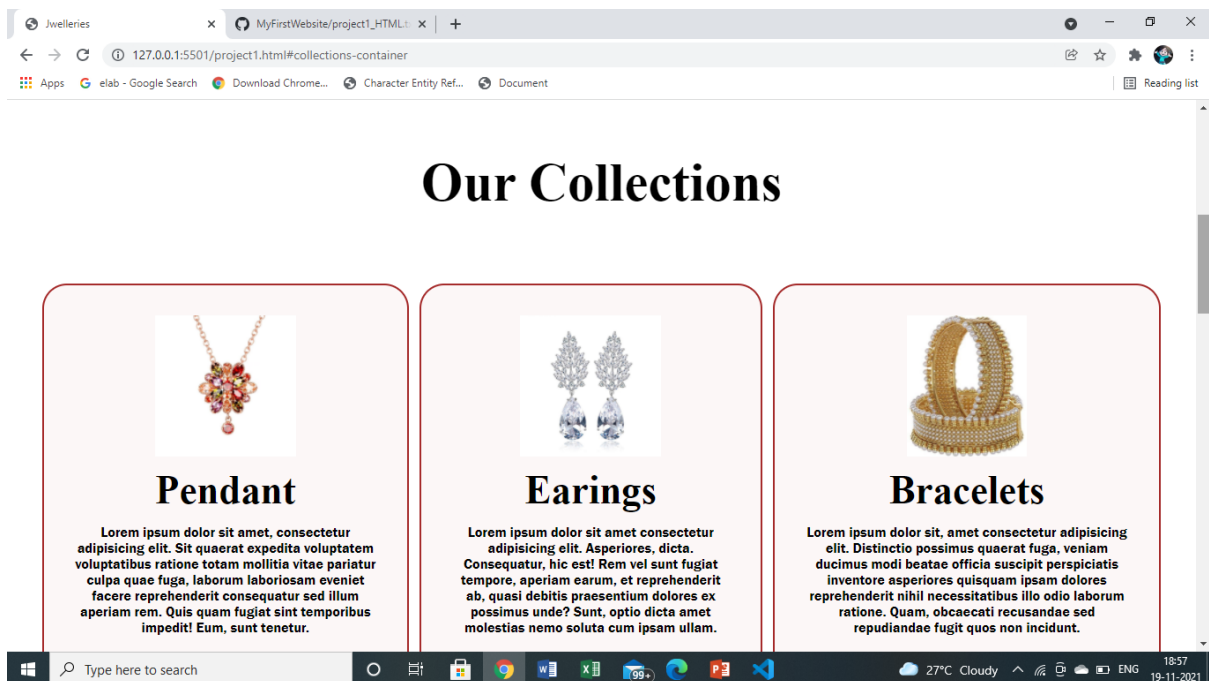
Jwelleries
MyFirstWebsite/project1_HTML
127.0.0.1:5501/project1.html#collections-container
Apps
elab - Google Search
Download Chrome...
Character Entity Ref...
Document
Reading list

Our Collections

Pendant

Lorem ipsum dolor sit amet, consectetur adipisicing elit. Sit quaerat expedita voluptatem voluptatibus ratione totam mollitia vitae pariatur culpa quae fuga, laborum laboriosam eveniet facere reprehenderit consequatur sed illum aperiam rem. Quis quam fugiat sint temporibus impedit! Eum, sunt tenetur.

Earings

Lorem ipsum dolor sit amet consectetur adipisicing elit. Asperiores, dicta. Consequatur, hic est! Rem vel sunt fugiat tempore, aperiam earum, et reprehenderit ab, quasi debitis praesentium dolores ex possimus unde? Sunt, optio dicta amet molestias nemo soluta cum ipsam ullam.

Bracelets

Lorem ipsum dolor sit, amet consectetur adipisicing elit. Distinctio possimus quaerat fuga, veniam ducimus modi beatae officia suscipit perspiciatis inventore asperiores quisquam ipsam dolores reprehenderit nihil necessitatibus illo odio laborum ratione. Quam, obcaecati recusandae sed repudiandae fugit quos non incidunt.

Type here to search
99+
27°C Cloudy
ENG
18:57
19-11-2021